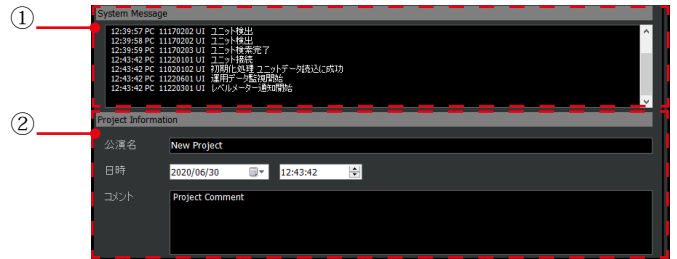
①
System Message
12:39:57 PC 11170202 UI ユニット検出
12:39:58 PC 11170202 UI ユニット検出
12:39:59 PC 11170203 UI ユニット検索完了
12:43:42 PC 11220101 UI ユニット接続
12:43:42 PC 11020102 UI 初期化処理 ユニットデータ読込に成功
12:43:42 PC 11220601 UI 運用データ監視開始
12:43:42 PC 11220301 UI レベルメーター通知開始

②
Project Information
公演名 New Project
日時 2020/06/30 12:43:42
コメント Project Comment